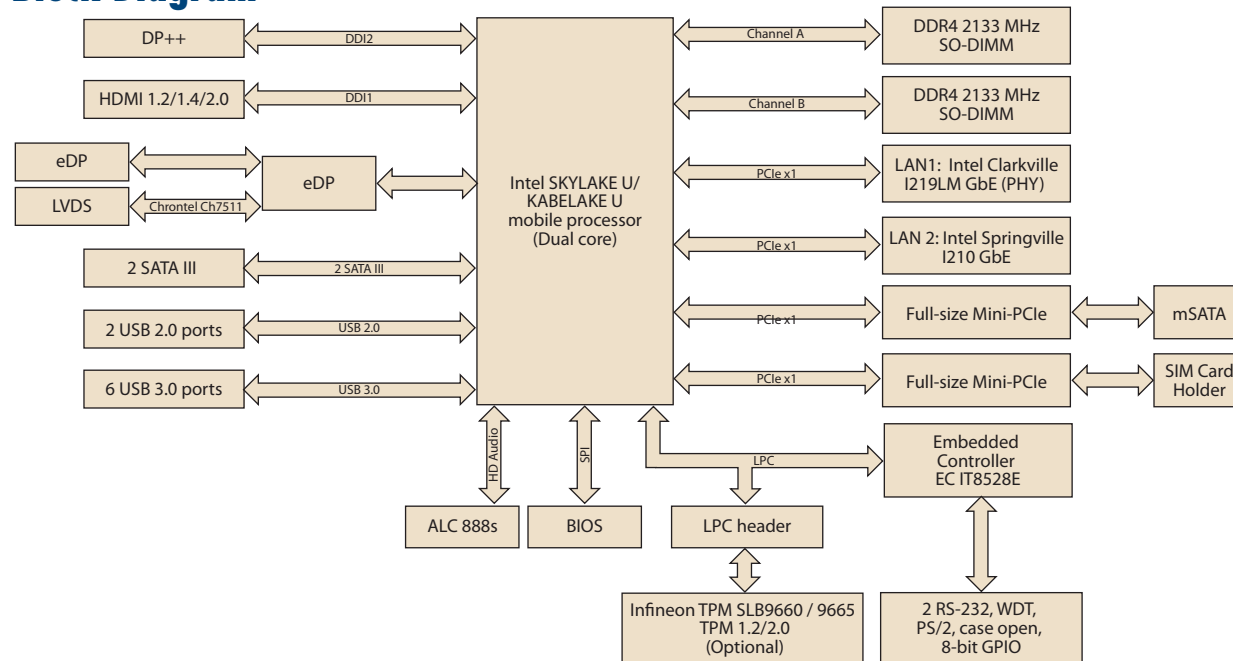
Block Diagram

DP++
DDI2
HDMI 1.2/1.4/2.0
DDI1
eDP
LVDS
Chrontel Ch7511
eDP
2 SATA III
2 SATA III
2 USB 2.0 ports
USB 2.0
6 USB 3.0 ports
USB 3.0

Intel SKYLAKE U/ KABELAKE U mobile processor (Dual core)

Channel A
DDR4 2133 MHz SO-DIMM
Channel B
DDR4 2133 MHz SO-DIMM
PCIe x1
LAN1: Intel Clarkville I219LM GbE (PHY)
PCIe x1
LAN 2: Intel Springville I210 GbE
PCIe x1
Full-size Mini-PCIe
mSATA
PCIe x1
Full-size Mini-PCIe
SIM Card Holder

HD Audio
SPI
LPC
Embedded Controller EC IT8528E

ALC 888s
BIOS
LPC header

Infineon TPM SLB9660 / 9665 TPM 1.2/2.0 (Optional)
2 RS-232, WDT, PS/2, case open, 8-bit GPIO